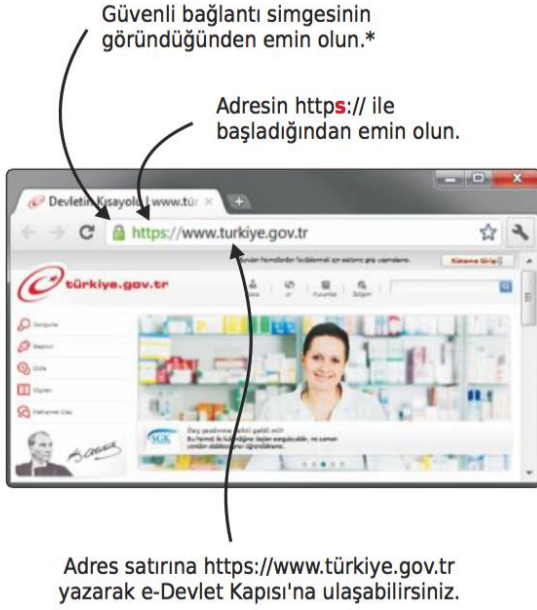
Güvenli bağlantı simgesinin göründüğünden emin olun.*

Adresin https:// ile başladığından emin olun.

Devletin Kısayolu | www.tür

https://www.turkiye.gov.tr

Sisteme Giriş

türkiye.gov.tr

SGK

Adres satırına https://www.türkiye.gov.tr yazarak e-Devlet Kapısı'na ulaşabilirsiniz.